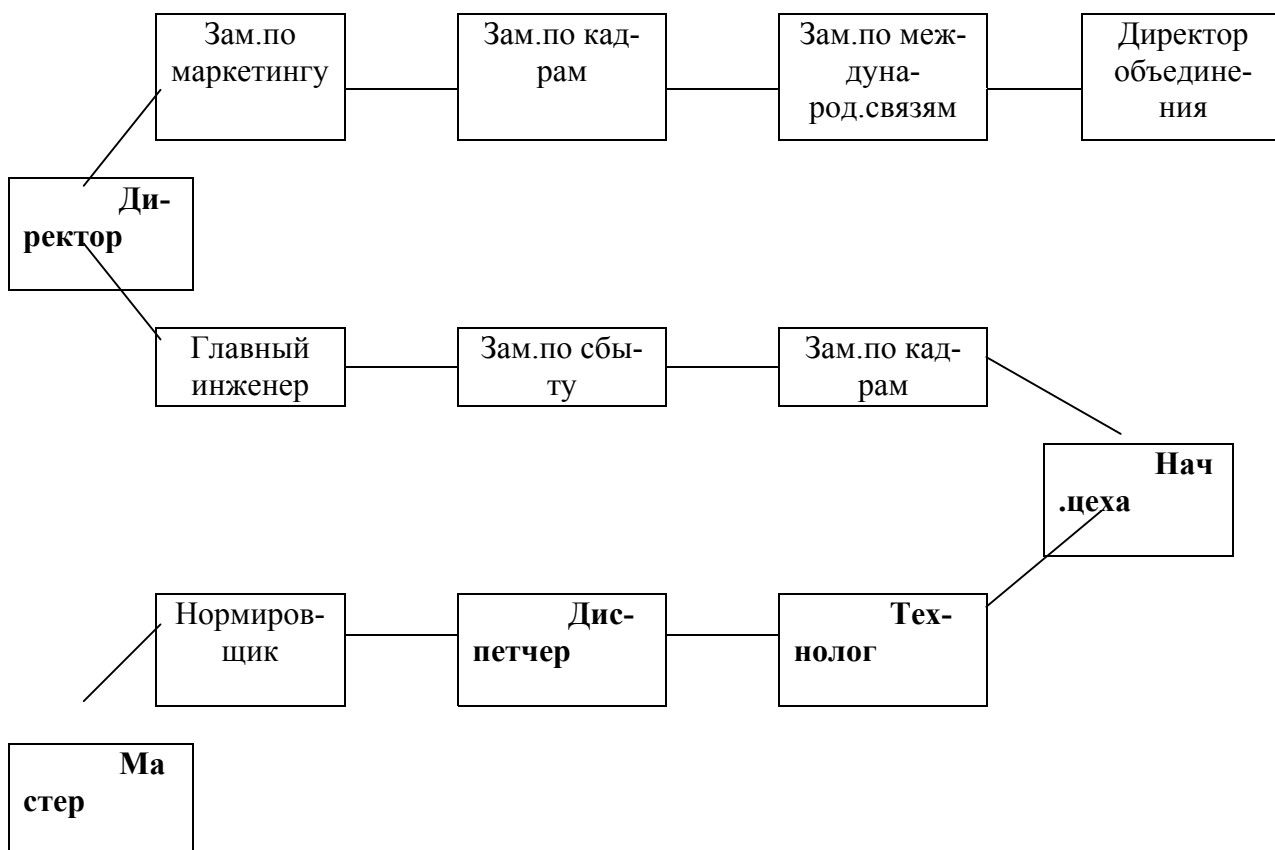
Зам.по маркетингу

Зам.по кадрам

Зам.по международ.связям

Директор объединения

**Директор**

Главный инженер

Зам.по сбыту

Зам.по кадрам

**Нач .цеха**

Нормировщик

**Диспетчер**

**Технолог**

**Мастер**